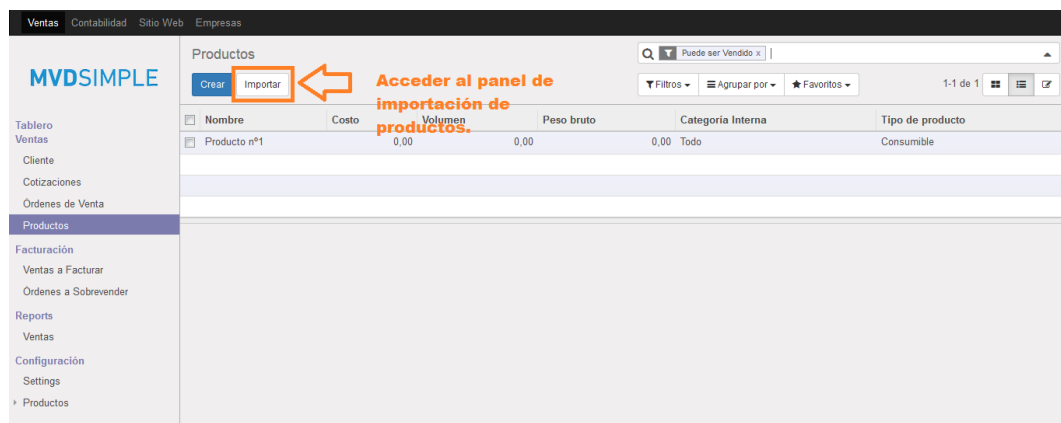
Ventas Contabilidad Sitio Web Empresas

MVDSIMPLE

Tablero
Ventas
Cliente
Cotizaciones
Órdenes de Venta
Productos
Facturación
Ventas a Facturar
Órdenes a Sobrevender
Reports
Ventas
Configuración
Settings
Productos

Productos

Puede ser Vendido x

Crear Importar

Acceder al panel de importación de productos.

Filtros Agrupar por Favoritos

1-1 de 1

| Nombre | Costo | Volumen | Peso bruto | Categoría Interna | Tipo de producto |
|---|---|---|---|---|---|
| Producto nº1 | | 0,00 | 0,00 | 0,00 Todo | Consumible |